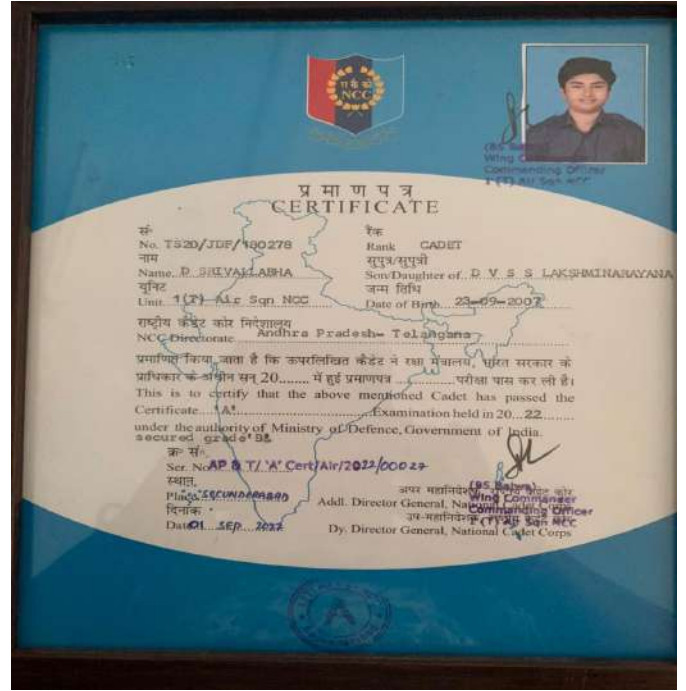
एन सी सी
NCC

(BS Bajwa)
Wing Commander
Commanding Officer
1 (T) Air Sqn NCC

प्र मा ण प त्र
CERTIFICATE

सं.
No. TS20/JDF/180278
नाम
Name D SRIVALLABHA
यूनिट
Unit 1(T) Air Sqn NCC

रैंक
Rank CADET
सुपुत्र/सुपुत्री
Son/Daughter of D V S S LAKSHMINARAYANA
जन्म तिथि
Date of Birth 23-09-2003

राष्ट्रीय कैडेट कोर निदेशालय
NCC Directorate Andhra Pradesh- Telangana

प्रमाणित किया जाता है कि उपरलिखित कैडेट ने रक्षा मंत्रालय, भारत सरकार के प्राधिकार के अधीन सन् 20........ में हुई प्रमाणपत्र ............परीक्षा पास कर ली है।
This is to certify that the above mentioned Cadet has passed the Certificate 'A' Examination held in 20 22 under the authority of Ministry of Defence, Government of India.
secured grade B

क्र सं.
Ser. No AP & T/ 'A' Cert/Air/2022/00027
स्थान
Place SECUNDERABAD
दिनांक
Date 01 SEP 2022

अपर महानिदेशक, राष्ट्रीय कैडेट कोर
Addl. Director General, National Cadet Corps
उप-महानिदेशक, राष्ट्रीय कैडेट कोर
Dy. Director General, National Cadet Corps

(BS Bajwa)
Wing Commander
Commanding Officer
1 (T) Air Sqn NCC